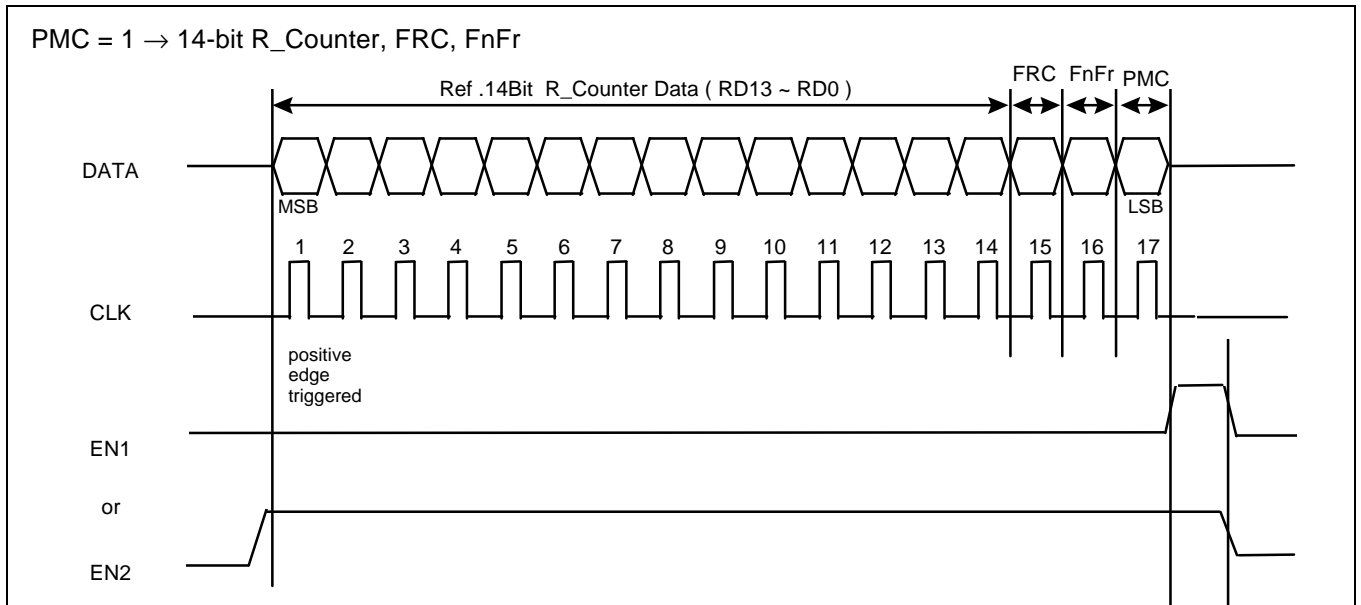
PMC = 1 $\rightarrow$ 14-bit R_Counter, FRC, FnFr

Ref .14Bit R_Counter Data ( RD13 ~ RD0 )

FRC FnFr PMC

DATA

MSB

LSB

1 2 3 4 5 6 7 8 9 10 11 12 13 14 15 16 17

CLK

positive edge triggered

EN1

or

EN2